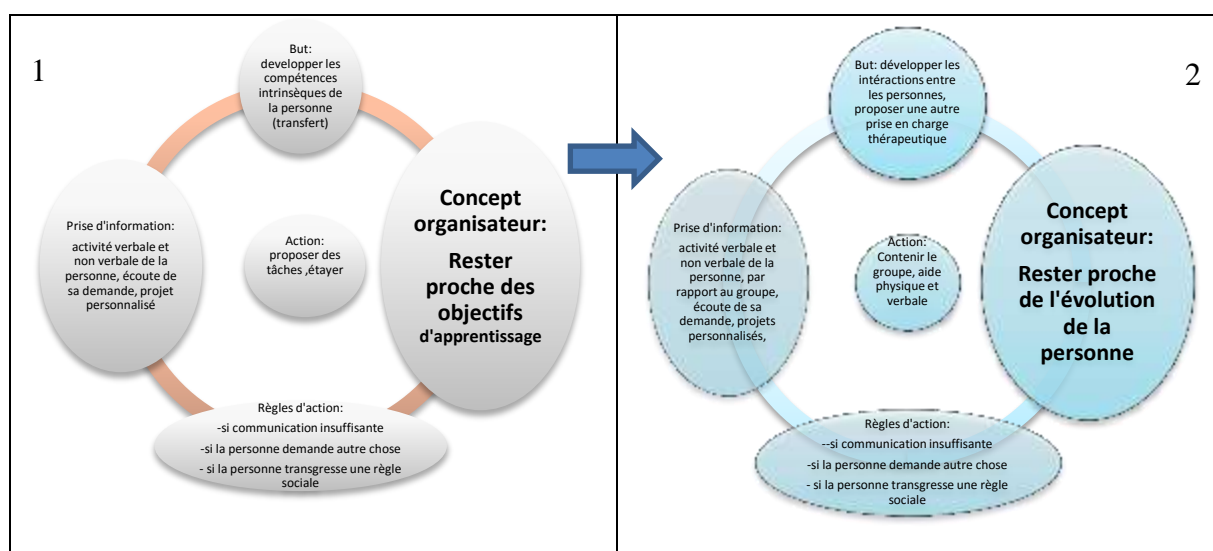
1

But: developper les compétences intrinsèques de la personne (transfert)

Prise d'information: activité verbale et non verbale de la personne, écoute de sa demande, projet personnalisé

Action: proposer des tâches ,étayer

Concept organisateur: Rester proche des objectifs d'apprentissage

Règles d'action:
-si communication insuffisante
-si la personne demande autre chose
- si la personne transgresse une règle sociale

2

But: développer les intéractions entre les personnes, proposer une autre prise en charge thérapeutique

Prise d'information: activité verbale et non verbale de la personne, par rapport au groupe, écoute de sa demande, projets personnalisés,

Action: Contenir le groupe, aide physique et verbale

Concept organisateur: Rester proche de l'évolution de la personne

Règles d'action:
--si communication insuffisante
-si la personne demande autre chose
- si la personne transgresse une règle sociale